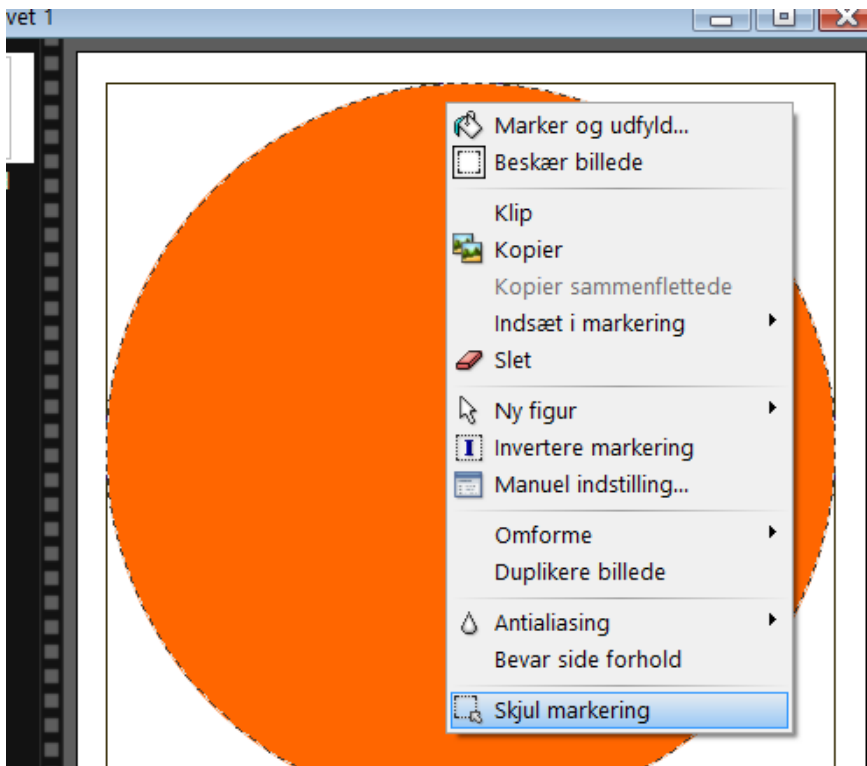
vet 1

Marker og udfyld...
Beskær billede
Klip
Kopier
Kopier sammenflettede
Indsæt i markering
Slet
Ny figur
Invertere markering
Manuel indstilling...
Omforme
Duplikere billede
Antialiasing
Bevar side forhold
Skjul markering